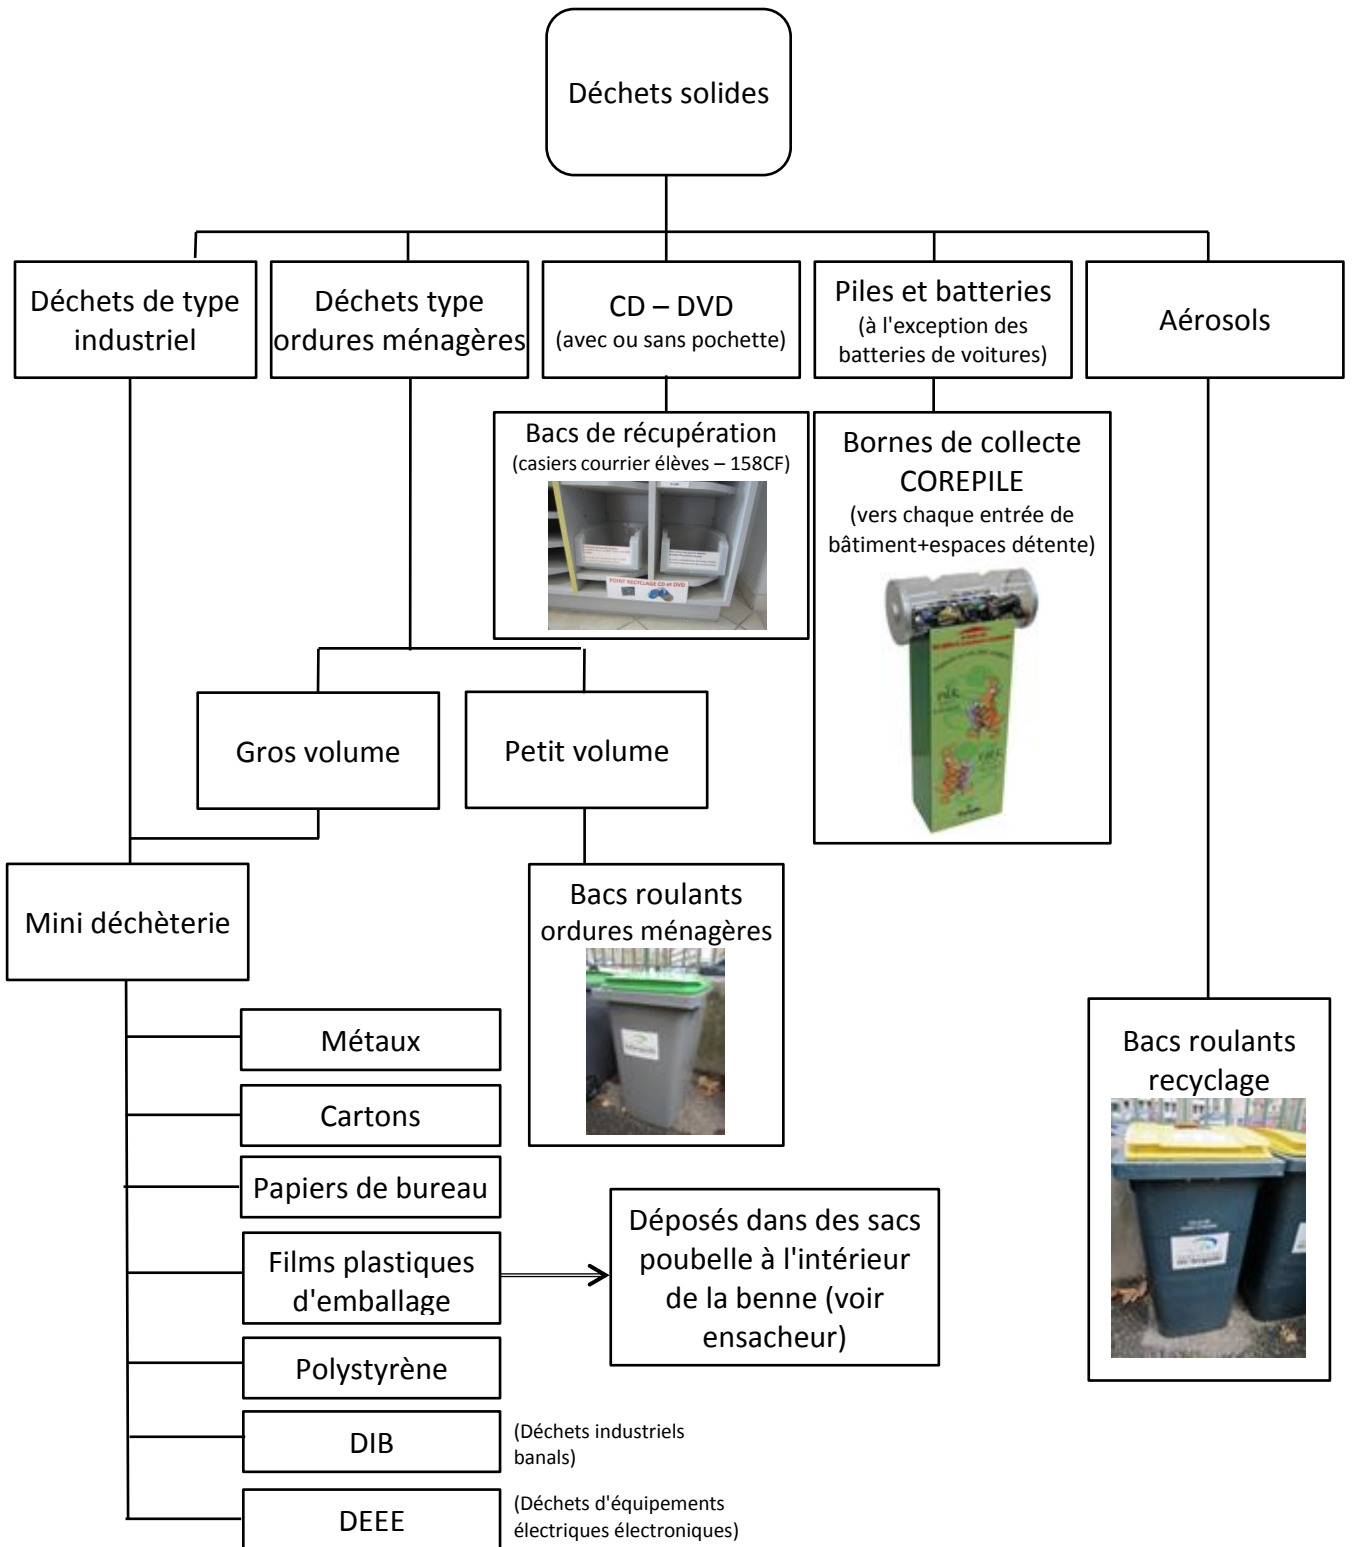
Déchets solides

Déchets de type industriel

Déchets type ordures ménagères

CD – DVD
(avec ou sans pochette)

Piles et batteries
(à l'exception des batteries de voitures)

Aérosols

Bacs de récupération
(casiers courrier élèves – 158CF)

Bornes de collecte COREPILE
(vers chaque entrée de bâtiment+espaces détente)

Gros volume

Petit volume

Mini déchèterie

Bacs roulants ordures ménagères

Bacs roulants recyclage

Métaux

Cartons

Papiers de bureau

Films plastiques d'emballage

Déposés dans des sacs poubelle à l'intérieur de la benne (voir ensacheur)

Polystyrène

DIB

(Déchets industriels banals)

DEEE

(Déchets d'équipements électriques électroniques)